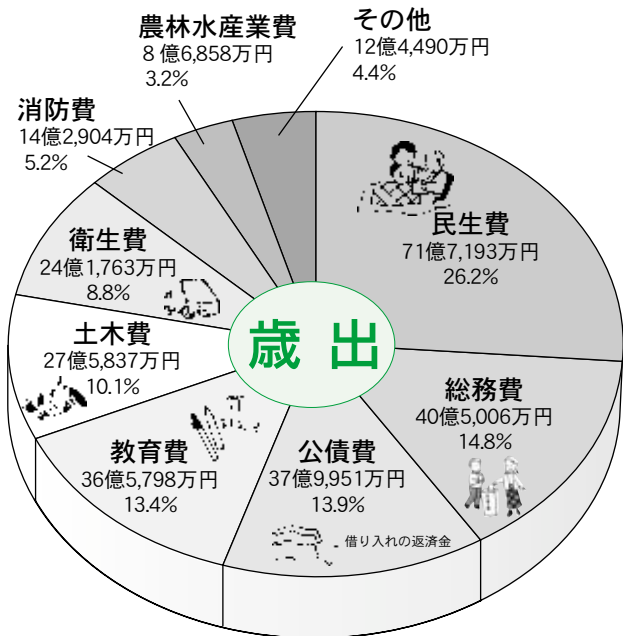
農林水産業費
8億6,858万円
3.2%

その他
12億4,490万円
4.4%

消防費
14億2,904万円
5.2%

民生費
71億7,193万円
26.2%

衛生費
24億1,763万円
8.8%

歳 出

土木費
27億5,837万円
10.1%

総務費
40億5,006万円
14.8%

教育費
36億5,798万円
13.4%

公債費
37億9,951万円
13.9%

借り入れの返済金